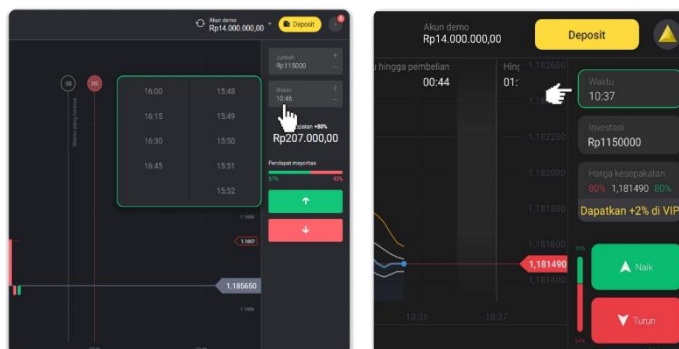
Akun demo
Rp14.000.000,00
Deposit

Jumlah
Rp115000
Waktu
10:46

| 16:00 | 15:48 |
|---|---|
| 16:15 | 15:49 |
| 16:30 | 15:50 |
| 16:45 | 15:51 |
| | 15:52 |

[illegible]patan +80%
Rp207.000,00
Pendapat mayoritas
57%
43%
1.185650

Akun demo
Rp14.000.000,00
Deposit
u hingga pembelian
00:44
Hing
01:
Waktu
10:37
Investasi
Rp1150000
Harga kesepakatan
80% 1,181490 80%
Dapatkan +2% di VIP
1,182600
1,182200
1,181800
1,181600
1,181490
1,181400
Naik
Turun
10:36
10:37